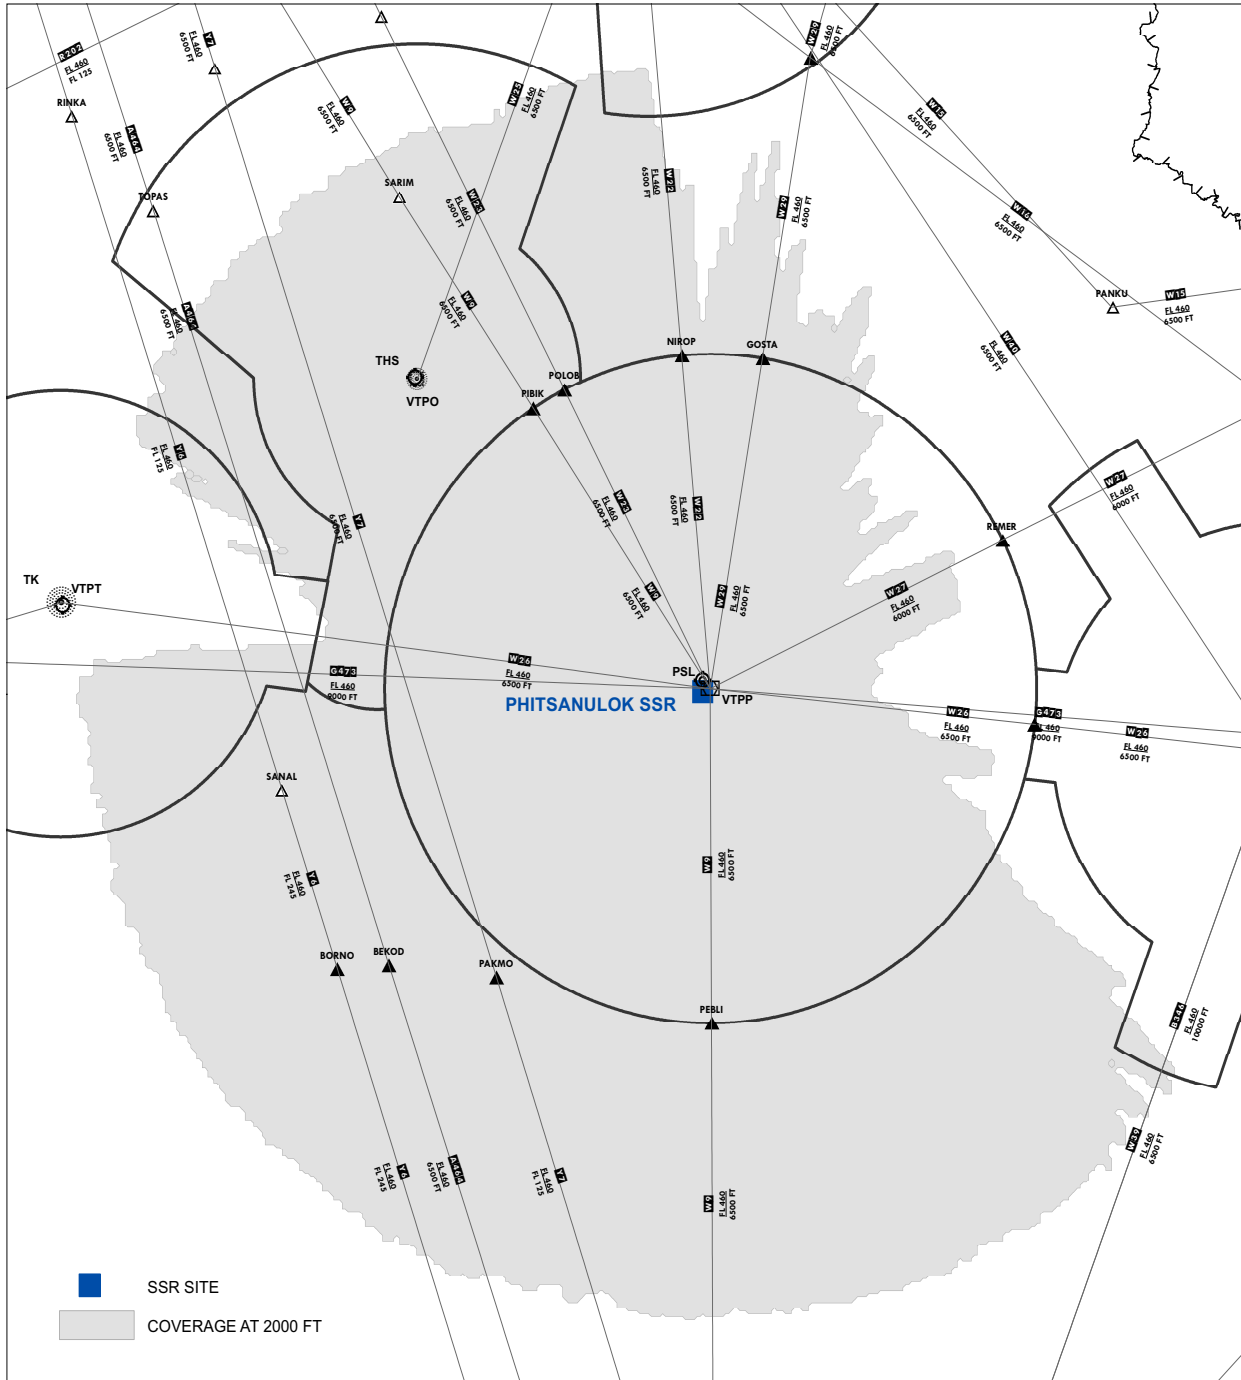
R202
FL 460
FL 125
RINKA
V7
FL 460
6500 FT
A464
FL 460
6500 FT
TOPAS
W6
FL 460
6500 FT
SARIM
W25
FL 460
6500 FT
W27
FL 460
6500 FT
W29
FL 460
6500 FT
W15
FL 460
6500 FT
W16
FL 460
6500 FT
W22
FL 460
6500 FT
W29
FL 460
6500 FT
PANKU
W15
FL 460
6500 FT
W40
FL 460
6500 FT
A464
FL 460
6500 FT
W6
FL 460
6500 FT
THS
VTPO
NIROP
GOSTA
POLOB
PIBIK
V6
FL 460
FL 125
W25
FL 460
6500 FT
W22
FL 460
6500 FT
V7
FL 460
6500 FT
REMER
W27
FL 460
6000 FT
TK
VTPT
W6
FL 460
6500 FT
W29
FL 460
6500 FT
W27
FL 460
6000 FT
W26
FL 460
6500 FT
G473
FL 460
6000 FT
PSL
VTPP
PHITSANULOK SSR
W26
FL 460
6500 FT
G473
FL 460
6000 FT
W26
FL 460
6500 FT
SANAL
V6
FL 460
FL 245
W9
FL 460
6500 FT
BORNO
BEKOD
PAKMO
PEBLI
B346
FL 460
10000 FT
W29
FL 460
6500 FT
V6
FL 460
FL 245
A464
FL 460
6500 FT
V7
FL 460
FL 125
W9
FL 460
6500 FT
SSR SITE
COVERAGE AT 2000 FT